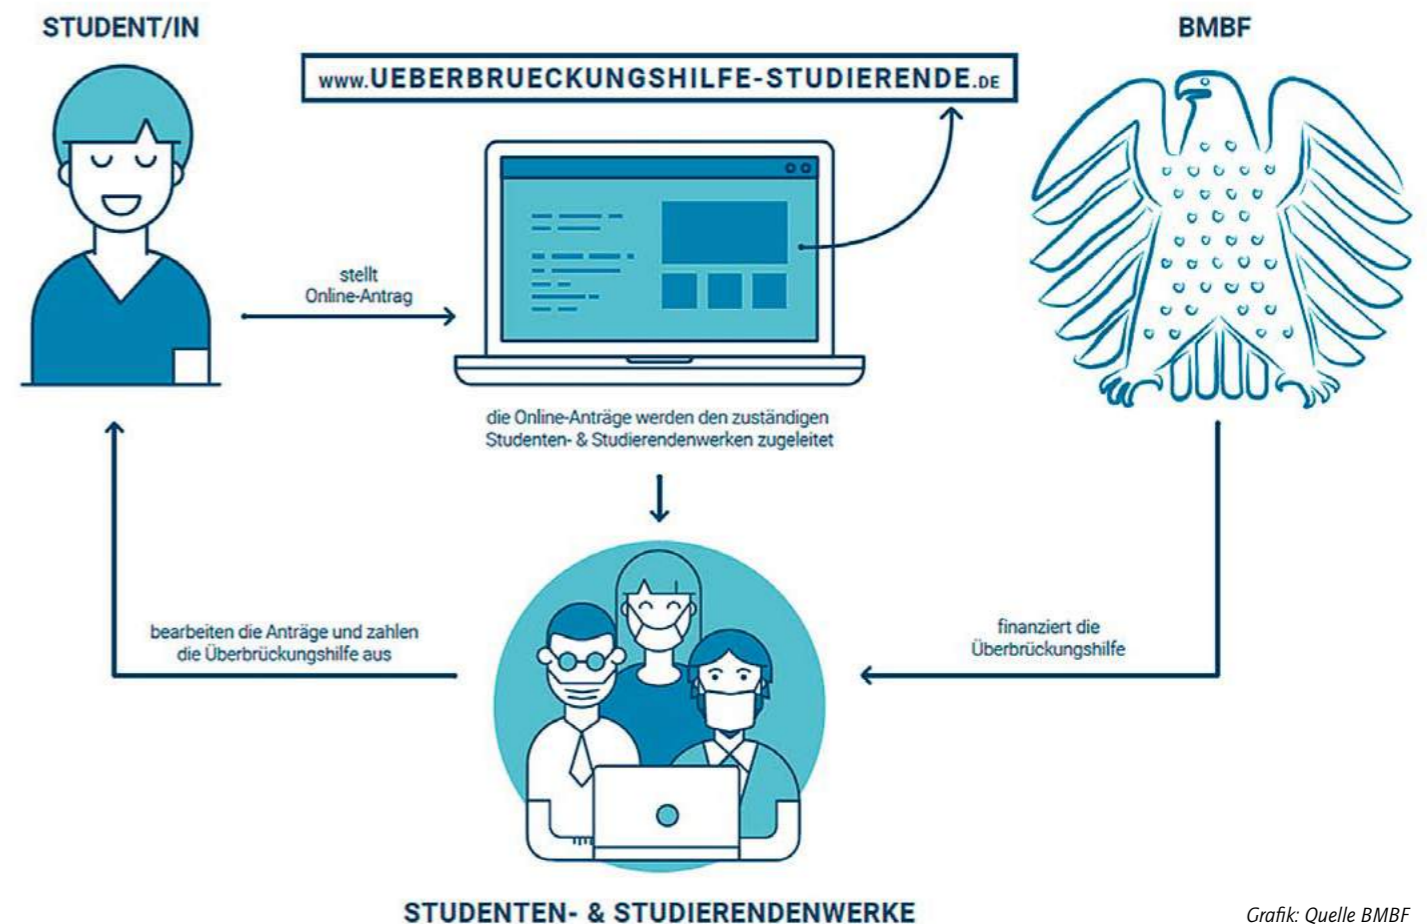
STUDENT/IN

www.UEBERBRUECKUNGSHILFE-STUDIERENDE.DE

BMBF

stellt Online-Antrag

die Online-Anträge werden den zuständigen Studenten- & Studierendenwerken zugeleitet

bearbeiten die Anträge und zahlen die Überbrückungshilfe aus

finanziert die Überbrückungshilfe

STUDENTEN- & STUDIERENDENWERKE

Grafik: Quelle BMBF